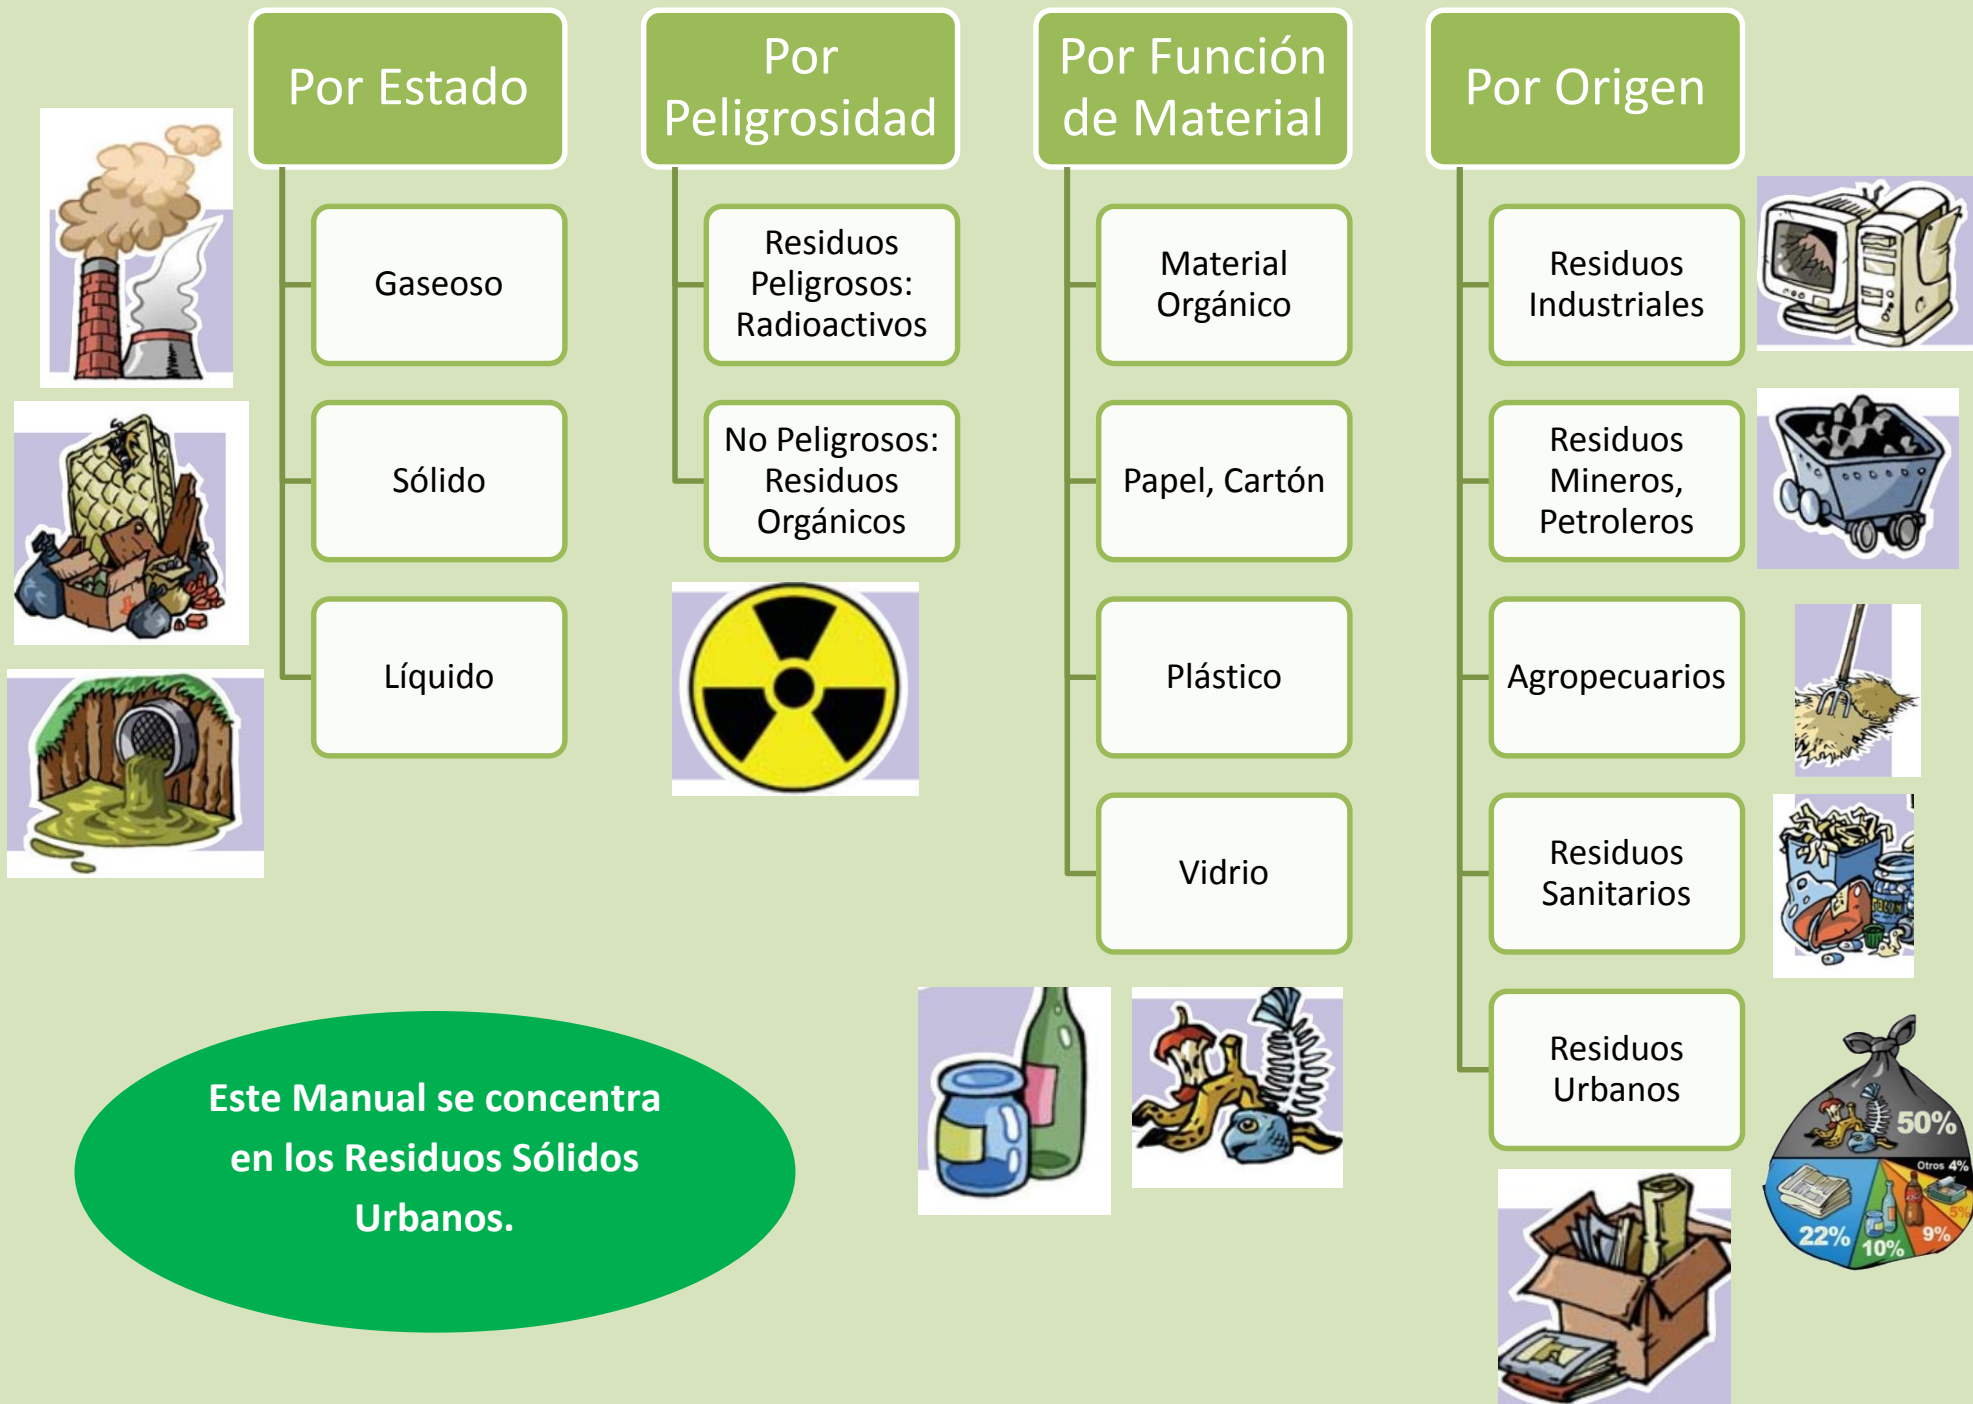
Por Estado

Gaseoso

Sólido

Líquido

Por Peligrosidad

Residuos Peligrosos: Radioactivos

No Peligrosos: Residuos Orgánicos

Por Función de Material

Material Orgánico

Papel, Cartón

Plástico

Vidrio

Por Origen

Residuos Industriales

Residuos Mineros, Petroleros

Agropecuarios

Residuos Sanitarios

Residuos Urbanos

50%

Otros 4%

22%

10%

9%

5%

Este Manual se concentra en los Residuos Sólidos Urbanos.